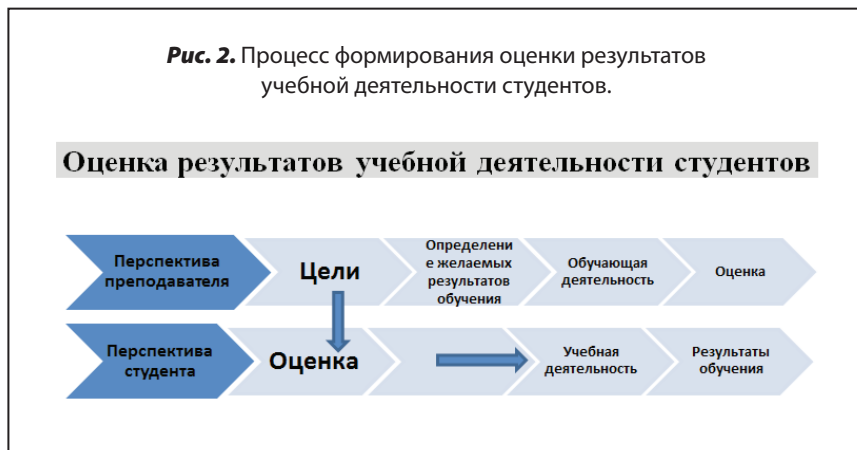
***Рис. 2.*** Процесс формирования оценки результатов учебной деятельности студентов.

Оценка результатов учебной деятельности студентов

Перспектива преподавателя

Цели

Определени е желаемых результатов обучения

Обучающая деятельность

Оценка

Перспектива студента

Оценка

Учебная деятельность

Результаты обучения